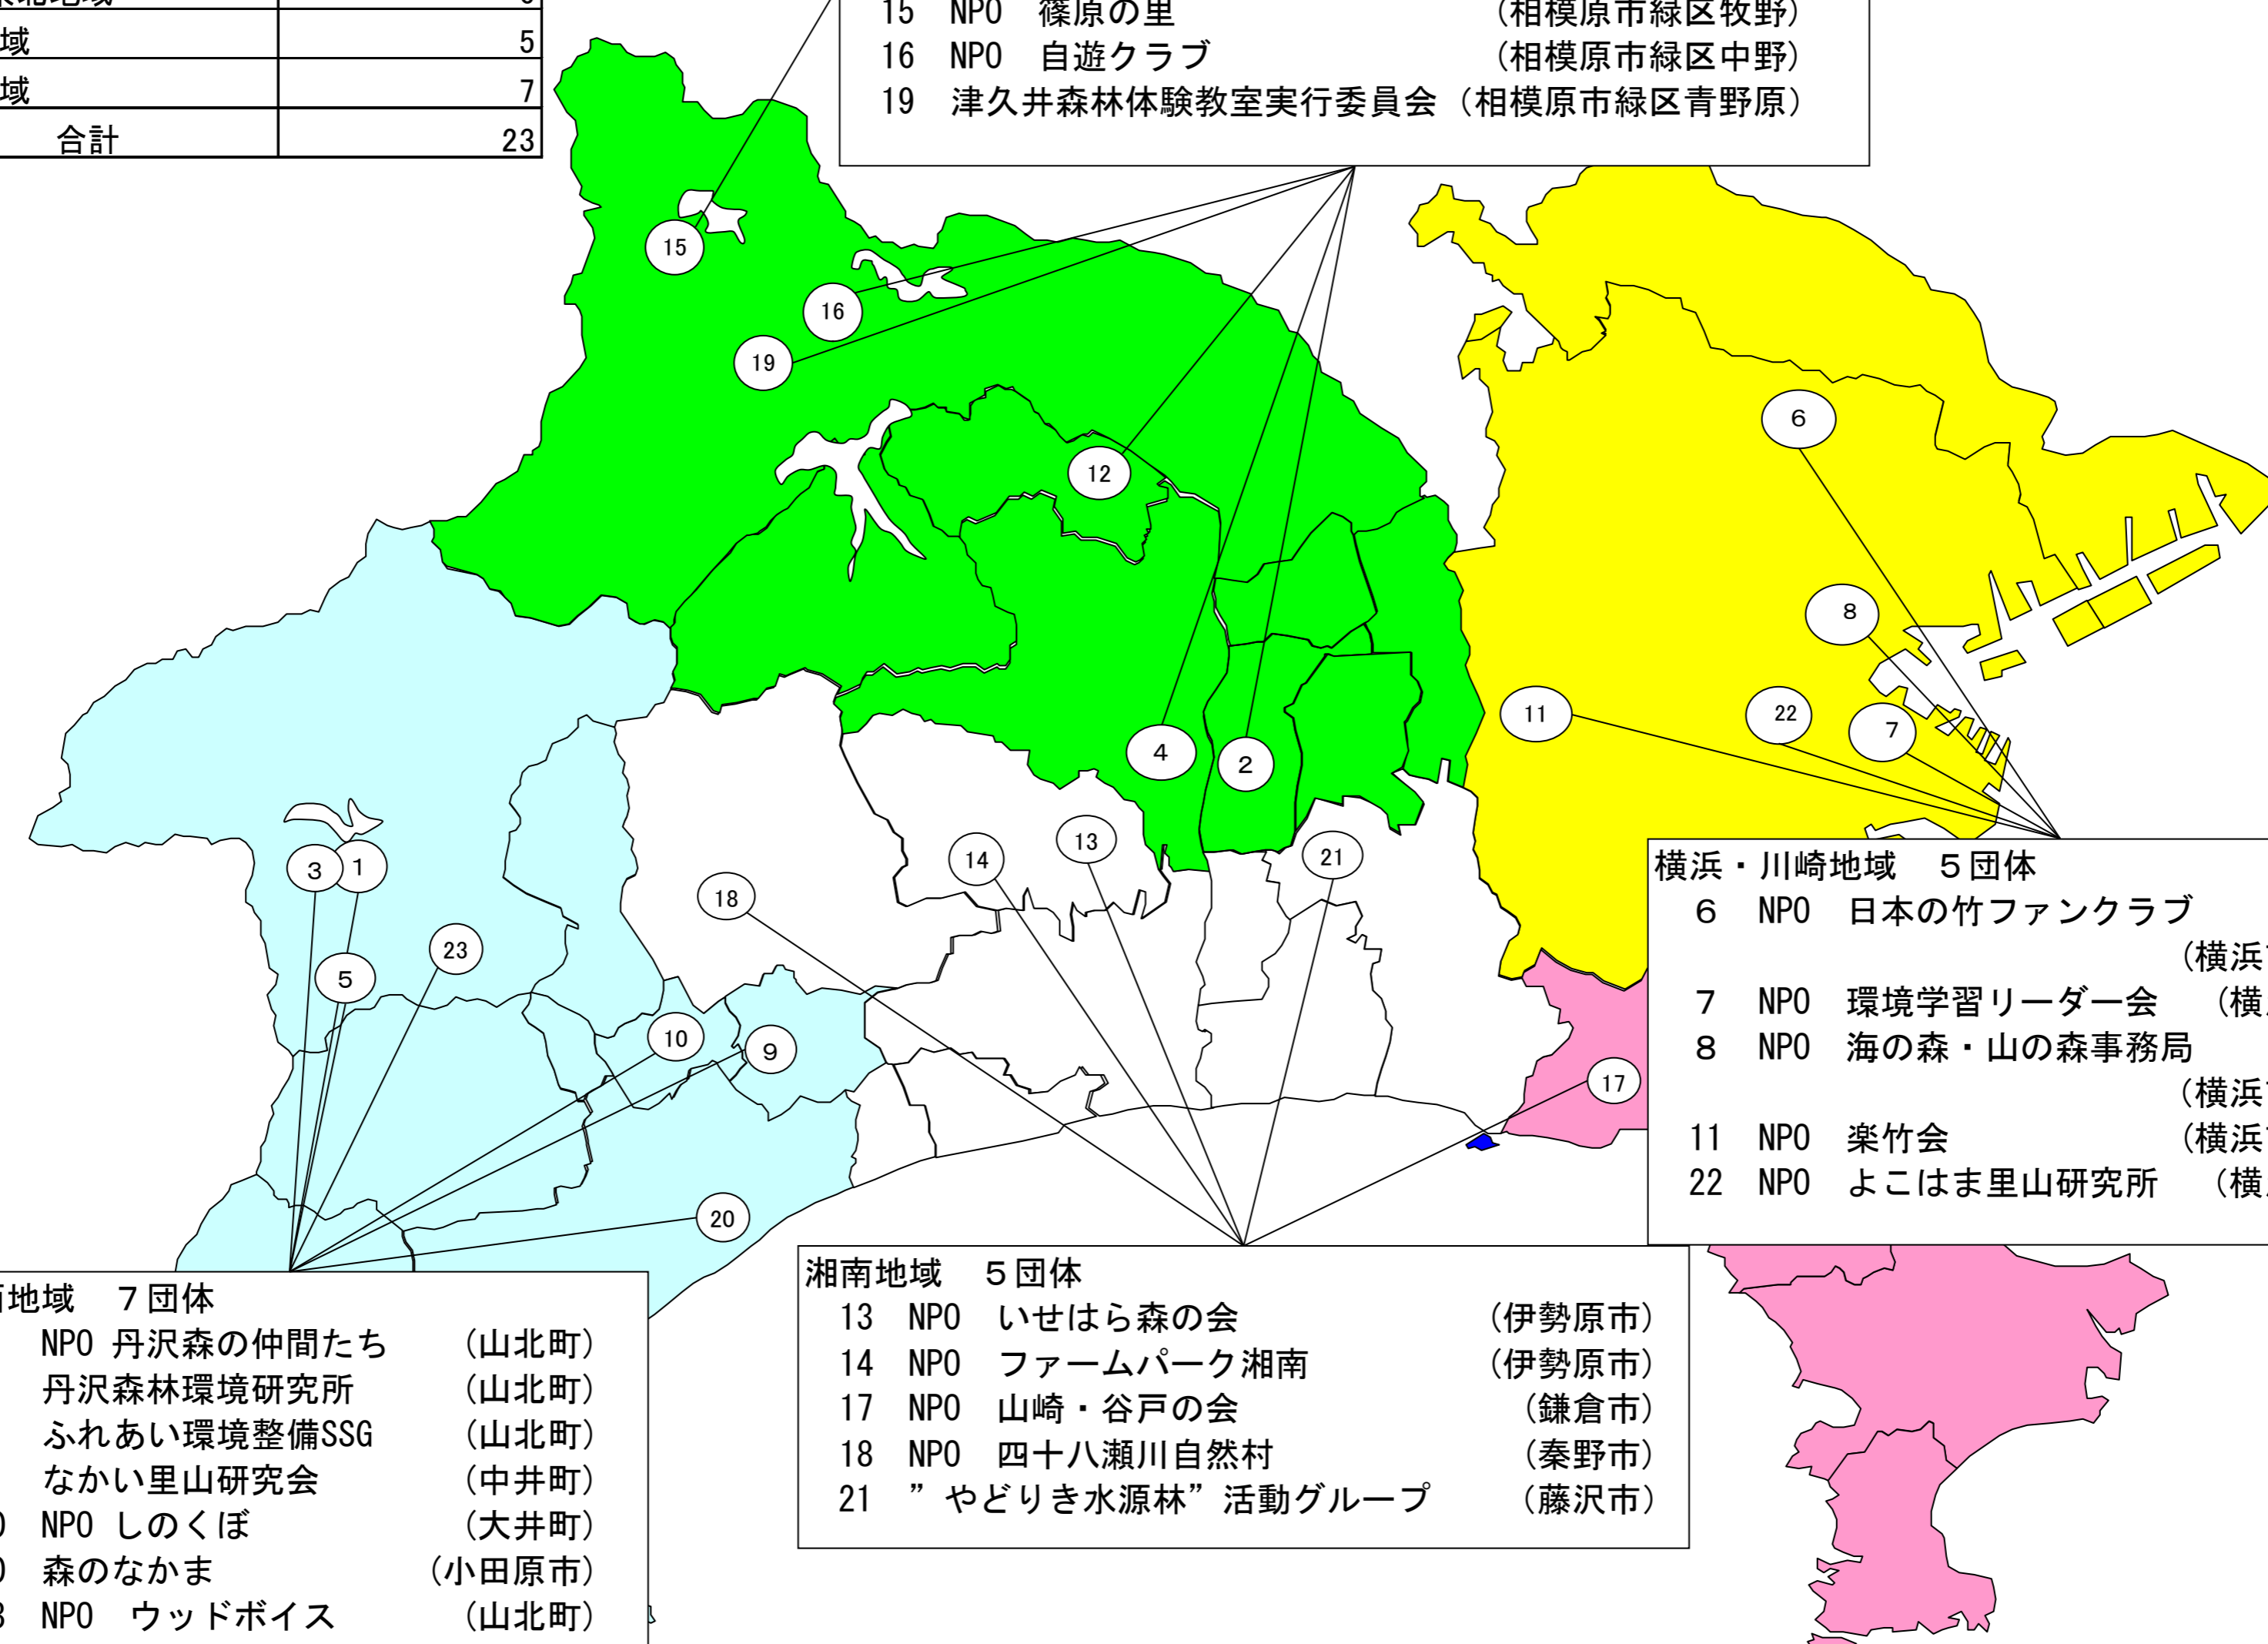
| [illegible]地域 | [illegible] |
|---|---|
| 域 | 5 |
| 域 | 7 |
| 合計 | 23 |

15 NPO 篠原の里 （相模原市緑区牧野）
16 NPO 自遊クラブ （相模原市緑区中野）
19 津久井森林体験教室実行委員会（相模原市緑区青野原）

15
16
19
12
4
2
6
8
11
22
7
3
1
5
23
10
9
18
14
13
21
17
20

横浜・川崎地域 ５団体
6 NPO 日本の竹ファンクラブ （横浜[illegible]
7 NPO 環境学習リーダー会 （横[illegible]
8 NPO 海の森・山の森事務局 （横浜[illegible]
11 NPO 楽竹会 （横浜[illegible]
22 NPO よこはま里山研究所 （横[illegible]

湘南地域 ５団体
13 NPO いせはら森の会 （伊勢原市）
14 NPO ファームパーク湘南 （伊勢原市）
17 NPO 山崎・谷戸の会 （鎌倉市）
18 NPO 四十八瀬川自然村 （秦野市）
21 ”やどりき水源林”活動グループ （藤沢市）

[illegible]西地域 ７団体
NPO 丹沢森の仲間たち （山北町）
丹沢森林環境研究所 （山北町）
ふれあい環境整備SSG （山北町）
なかい里山研究会 （中井町）
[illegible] NPO しのくぼ （大井町）
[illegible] 森のなかま （小田原市）
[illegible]3 NPO ウッドボイス （山北町）